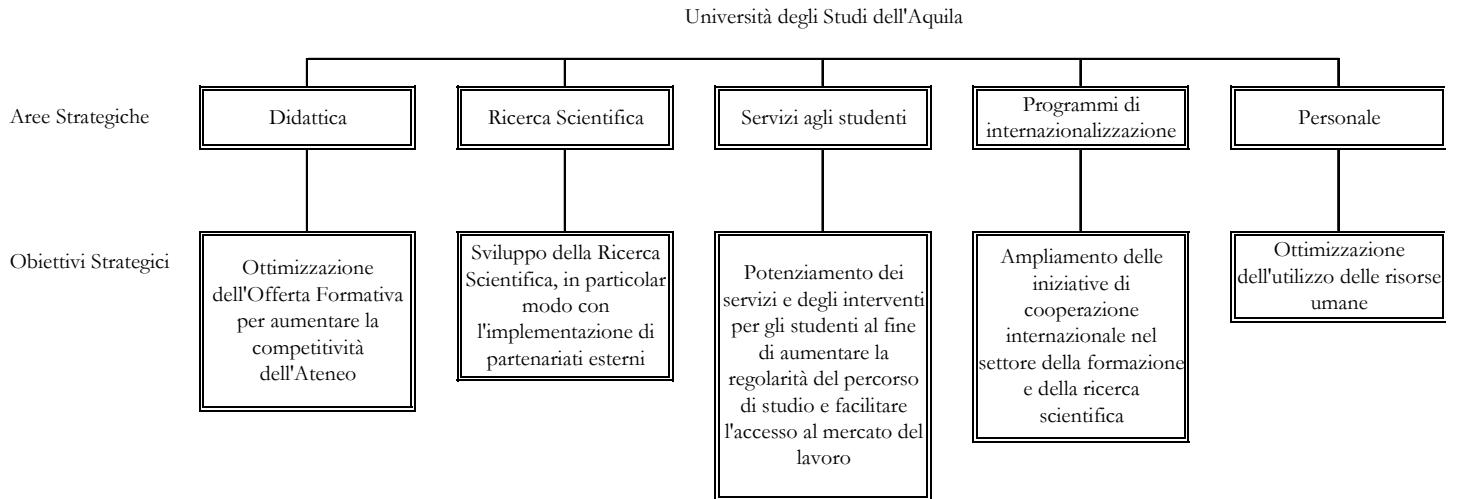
Università degli Studi dell'Aquila

Aree Strategiche

Didattica

Ricerca Scientifica

Servizi agli studenti

Programmi di internazionalizzazione

Personale

Obiettivi Strategici

Ottimizzazione dell'Offerta Formativa per aumentare la competitività dell'Ateneo

Sviluppo della Ricerca Scientifica, in particolar modo con l'implementazione di partenariati esterni

Potenziamento dei servizi e degli interventi per gli studenti al fine di aumentare la regolarità del percorso di studio e facilitare l'accesso al mercato del lavoro

Ampliamento delle iniziative di cooperazione internazionale nel settore della formazione e della ricerca scientifica

Ottimizzazione dell'utilizzo delle risorse umane